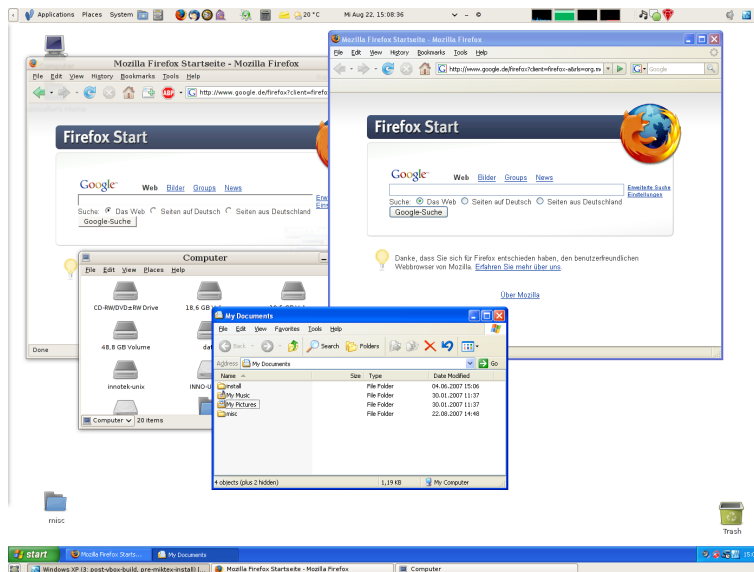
Applications Places System 20 °C Mi Aug 22, 15:08:36

Mozilla Firefox Startseite - Mozilla Firefox
File Edit View History Bookmarks Tools Help
http://www.google.de/firefox?client=firefo

Firefox Start
Google Web Bilder Groups News
Suche: Das Web Seiten auf Deutsch Seiten aus Deutschland
Google-Suche
Done

Computer
File Edit View Places Help
CD-RW/DVD±RW Drive
18,6 GB
48,8 GB Volume
innotek-unix
INNO-U
Computer 20 items

Mozilla Firefox Startseite - Mozilla Firefox
File Edit View History Bookmarks Tools Help
http://www.google.de/firefox?client=firefox-a&rls=org.m
Google
Firefox Start
Google Web Bilder Groups News
Erweiterte Suche
Einstellungen
Suche: Das Web Seiten auf Deutsch Seiten aus Deutschland
Google-Suche
Danke, dass Sie sich für Firefox entschieden haben, den benutzerfreundlichen Webbrowser von Mozilla. Erfahren Sie mehr über uns.
Über Mozilla

My Documents
File Edit View Favorites Tools Help
Back Search Folders
Address My Documents Go
| Name | Size | Type | Date Modified |
|---|---|---|---|
| install | | File Folder | 04.06.2007 15:06 |
| My Music | | File Folder | 30.01.2007 11:37 |
| My Pictures | | File Folder | 30.01.2007 11:37 |
| misc | | File Folder | 22.08.2007 14:48 |
4 objects (plus 2 hidden) 1,19 KB My Computer

misc
Trash

start Mozilla Firefox Starts... My Documents
Windows XP (3: post-vbox-build, pre-miktex-install) [... Mozilla Firefox Startseite - Mozilla Firefox Computer